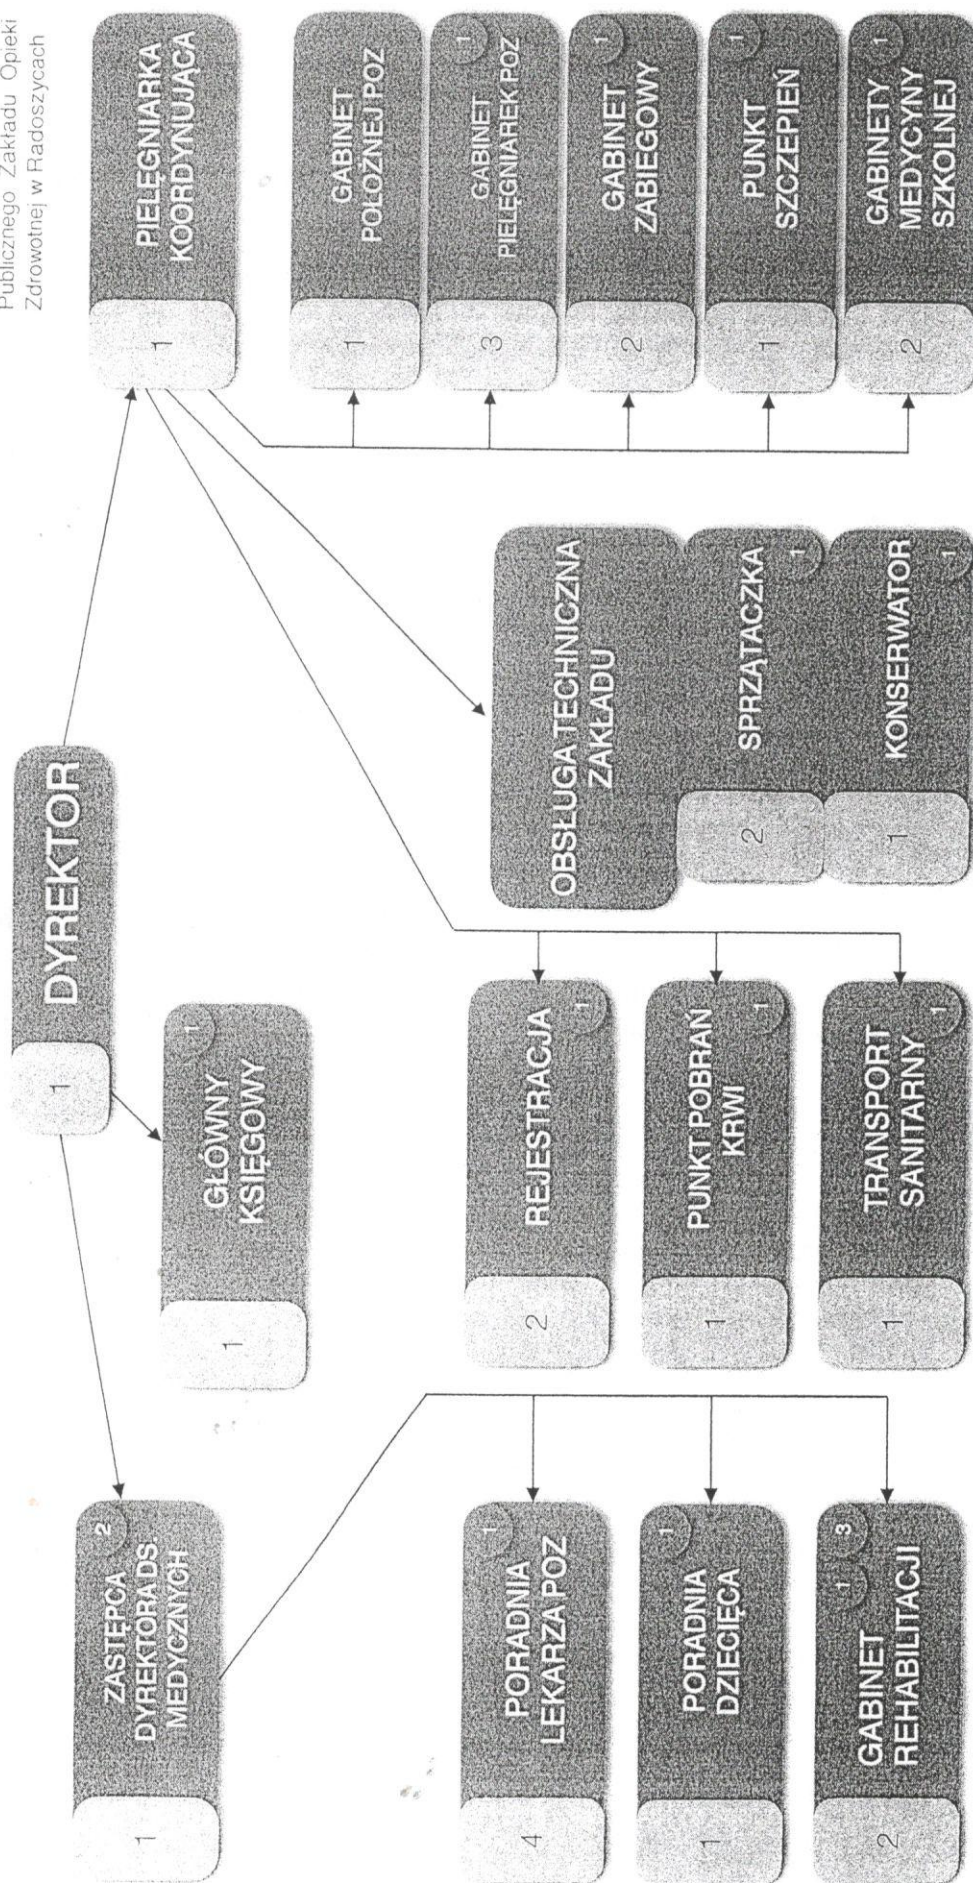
Publicznego Zakładu Opieki Zdrowotnej w Radoszycach

1 DYREKTOR

1 ZASTĘPCA DYREKTORA DS. MEDYCZNYCH 2

1 GŁÓWNY KSIĘGOWY 1

1 PIELĘGNIARKA KOORDYNUJĄCA

4 PORADNIA LEKARZA POZ 1

1 PORADNIA DZIECIĘCA 1

2 GABINET REHABILITACJI 1 3

2 REJESTRACJA 1

1 PUNKT POBRAŃ KRWI 1

1 TRANSPORT SANITARNY 1

OBSŁUGA TECHNICZNA ZAKŁADU

2 SPRZĄTACZKA 1

1 KONSERWATOR 1

1 GABINET POŁOŻNEJ POZ

3 GABINET PIELĘGNIAREK POZ 1

2 GABINET ZABIEGOWY 1

1 PUNKT SZCZEPIEŃ 1

2 GABINETY MEDYCYNY SZKOLNEJ 1